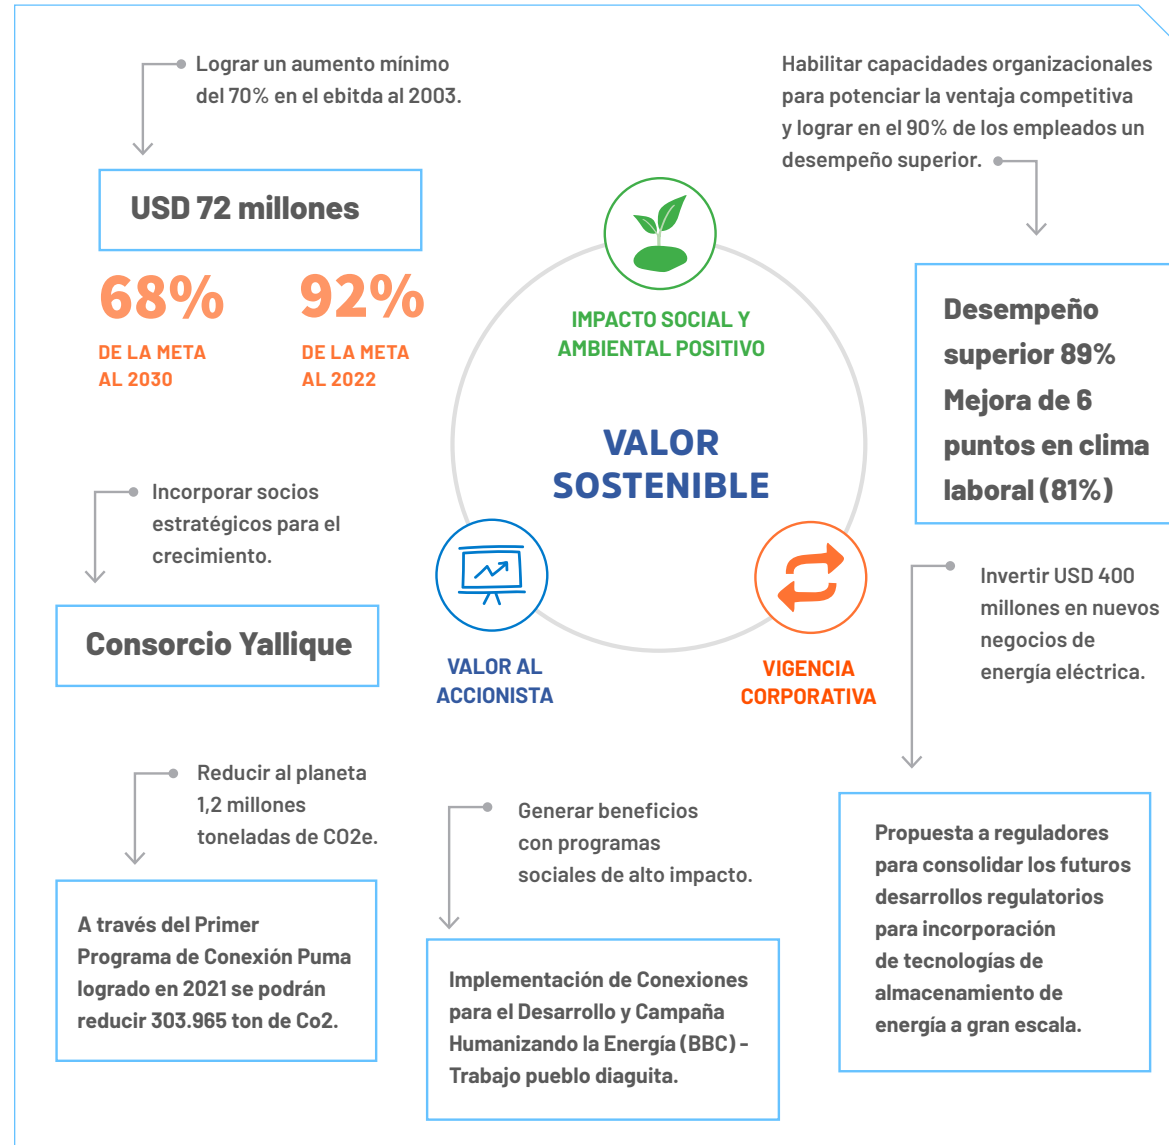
Lograr un aumento mínimo del 70% en el ebitda al 2003.

USD 72 millones

68%
DE LA META AL 2030

92%
DE LA META AL 2022

Habilitar capacidades organizacionales para potenciar la ventaja competitiva y lograr en el 90% de los empleados un desempeño superior.

Desempeño superior 89% Mejora de 6 puntos en clima laboral (81%)

IMPACTO SOCIAL Y AMBIENTAL POSITIVO

VALOR SOSTENIBLE

VALOR AL ACCIONISTA

VIGENCIA CORPORATIVA

Incorporar socios estratégicos para el crecimiento.

Consorcio Yallique

Invertir USD 400 millones en nuevos negocios de energía eléctrica.

Propuesta a reguladores para consolidar los futuros desarrollos regulatorios para incorporación de tecnologías de almacenamiento de energía a gran escala.

Reducir al planeta 1,2 millones toneladas de CO2e.

A través del Primer Programa de Conexión Puma logrado en 2021 se podrán reducir 303.965 ton de Co2.

Generar beneficios con programas sociales de alto impacto.

Implementación de Conexiones para el Desarrollo y Campaña Humanizando la Energía (BBC) - Trabajo pueblo diaguita.